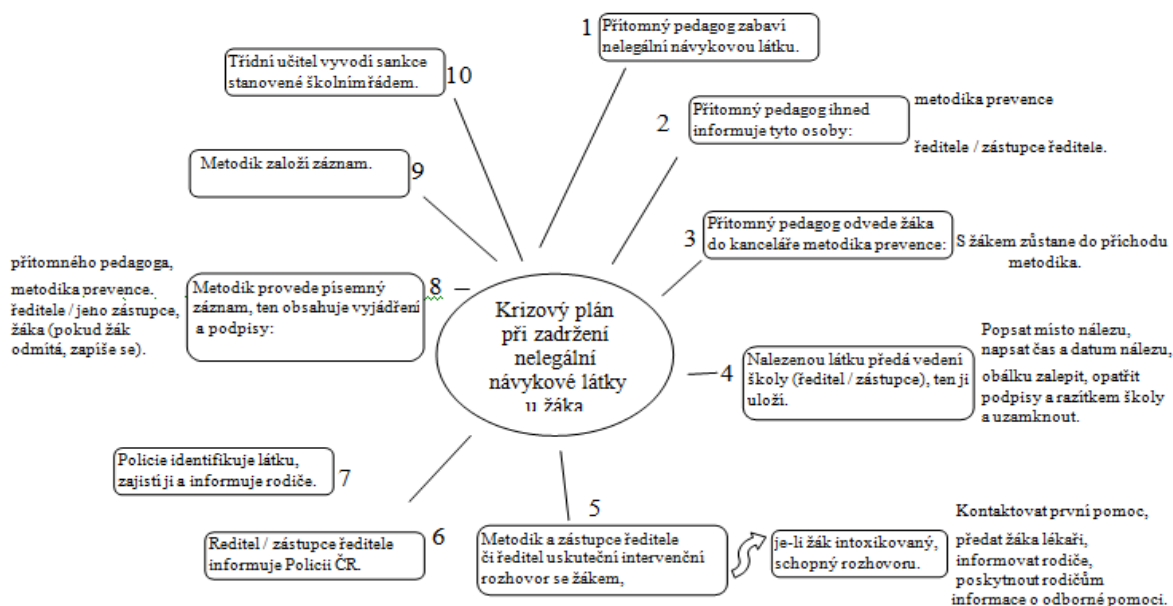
Krizový plán při zadržení nelegální návykové látky u žáka

1 Přítomný pedagog zabaví nelegální návykovou látku.

2 Přítomný pedagog ihned informuje tyto osoby:

metodika prevence

ředitele / zástupce ředitele.

3 Přítomný pedagog odvede žáka do kanceláře metodika prevence:

S žákem zůstane do příchodu metodika.

4 Nalezenou látku předá vedení školy (ředitel / zástupce), ten ji uloží.

Popsat místo nálezu, napsat čas a datum nálezu, obálku zalepit, opatřit podpisy a razítkem školy a uzamknout.

5 Metodik a zástupce ředitele či ředitel uskuteční intervenční rozhovor se žákem,

je-li žák intoxikovaný, schopný rozhovoru.

Kontaktovat první pomoc, předat žáka lékaři, informovat rodiče, poskytnout rodičům informace o odborné pomoci.

6 Ředitel / zástupce ředitele informuje Policii ČR.

7 Policie identifikuje látku, zajistí ji a informuje rodiče.

8 – Metodik provede písemný záznam, ten obsahuje vyjádření a podpisy:

přítomného pedagoga, metodika prevence, ředitele / jeho zástupce, žáka (pokud žák odmítá, zapíše se).

9 Metodik založí záznam.

10 Třídní učitel vyvodí sankce stanovené školním řádem.